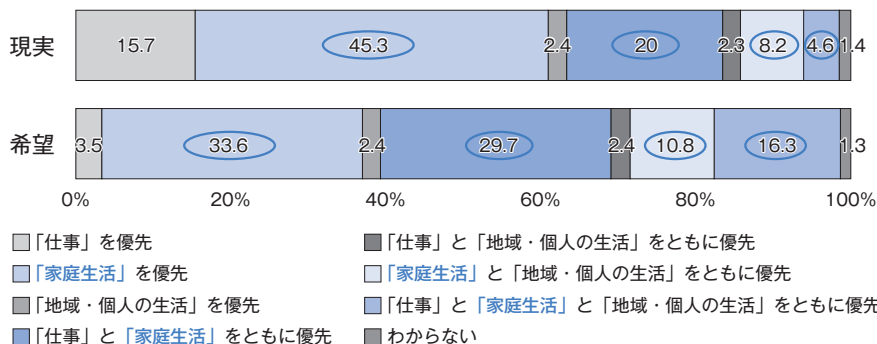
現実

| 15.7 | 45.3 | 2.4 | 20 | 2.3 | 8.2 | 4.6 | 1.4 |
|---|---|---|---|---|---|---|---|

希望

| 3.5 | 33.6 | 2.4 | 29.7 | 2.4 | 10.8 | 16.3 | 1.3 |
|---|---|---|---|---|---|---|---|

0% 20% 40% 60% 80% 100%

「仕事」を優先
「家庭生活」を優先
「地域・個人の生活」を優先
「仕事」と「家庭生活」をともに優先
「仕事」と「地域・個人の生活」をともに優先
「家庭生活」と「地域・個人の生活」をともに優先
「仕事」と「家庭生活」と「地域・個人の生活」をともに優先
わからない